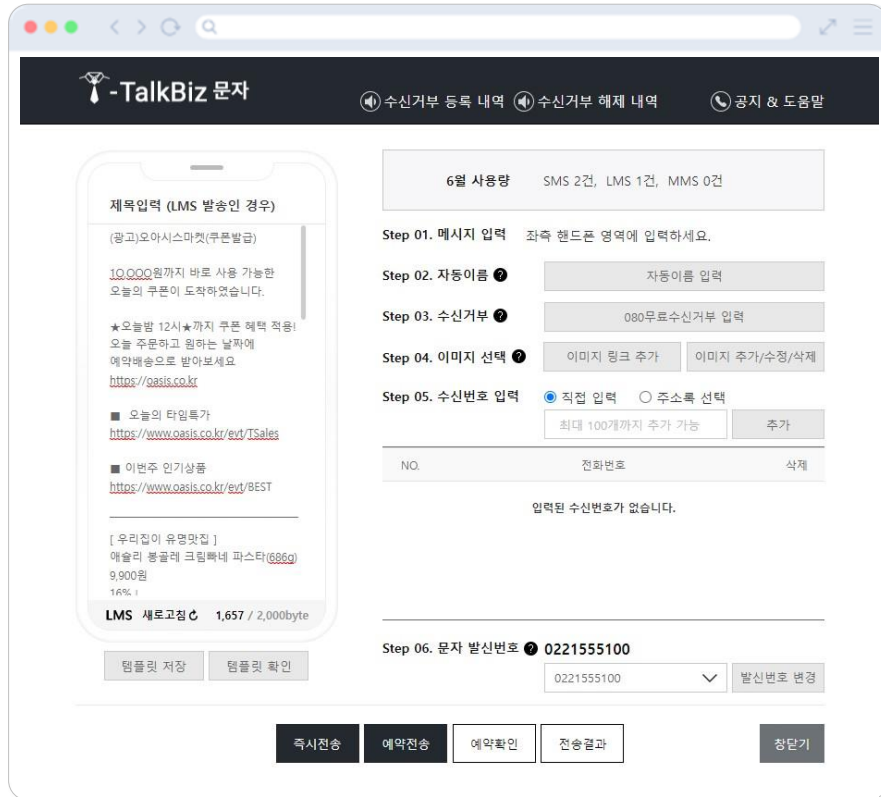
T-TalkBiz 문자

수신거부 등록 내역 수신거부 해제 내역 공지 & 도움말

제목입력 (LMS 발송인 경우)

(광고)오아시스마켓(쿠폰발급)

10,000원까지 바로 사용 가능한 오늘의 쿠폰이 도착하였습니다.

★오늘밤 12시★까지 쿠폰 혜택 적용! 오늘 주문하고 원하는 날짜에 예약배송으로 받아보세요
https://oasis.co.kr

■ 오늘의 타임특가
https://www.oasis.co.kr/evt/TSales

■ 이번주 인기상품
https://www.oasis.co.kr/evt/BEST

[ 우리집이 유명맛집 ]
애슐리 봉골레 크림빠네 파스타(686g)
9,900원
16% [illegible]

LMS 새로고침 1,657 / 2,000byte

템플릿 저장 템플릿 확인

6월 사용량 SMS 2건, LMS 1건, MMS 0건

Step 01. 메시지 입력 좌측 핸드폰 영역에 입력하세요.

Step 02. 자동이름 자동이름 입력

Step 03. 수신거부 080무료수신거부 입력

Step 04. 이미지 선택 이미지 링크 추가 이미지 추가/수정/삭제

Step 05. 수신번호 입력 직접 입력 주소록 선택

최대 100개까지 추가 가능 추가

| NO. | 전화번호 | 삭제 |
|---|---|---|

입력된 수신번호가 없습니다.

Step 06. 문자 발신번호 0221555100

0221555100 발신번호 변경

즉시전송 예약전송 예약확인 전송결과 창닫기